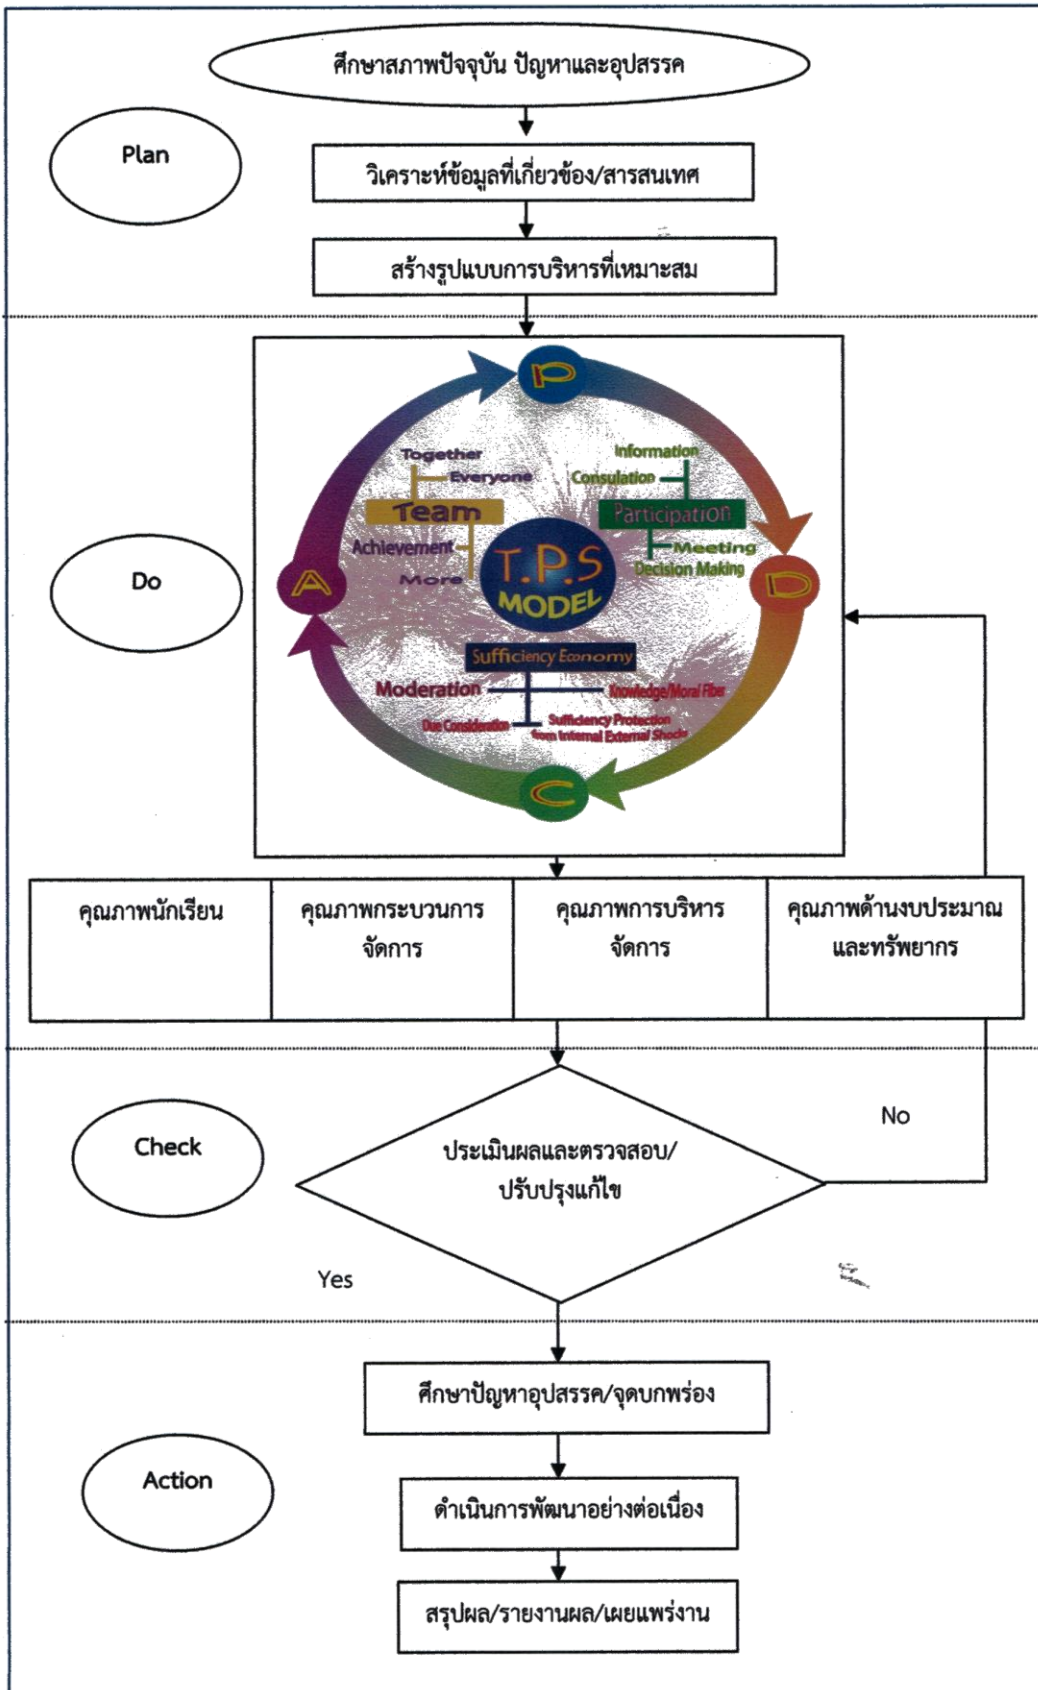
ศึกษาสภาพปัจจุบัน ปัญหาและอุปสรรค

Plan

วิเคราะห์ข้อมูลที่เกี่ยวข้อง/สารสนเทศ

สร้างรูปแบบการบริหารที่เหมาะสม

P

Together
Everyone
Team
Achievement
More

Information
Consulation
Participation
Meeting
Decision Making

T.P.S MODEL

A

D

Do

Sufficiency Economy
Moderation
Knowledge/Moral Fiber
Due Consideration
Sufficiency Protection from Internal External Shocks

C

| คุณภาพนักเรียน | คุณภาพกระบวนการจัดการ | คุณภาพการบริหารจัดการ | คุณภาพด้านงบประมาณและทรัพยากร |
|---|---|---|---|

Check

ประเมินผลและตรวจสอบ/ปรับปรุงแก้ไข

No

Yes

ศึกษาปัญหาอุปสรรค/จุดบกพร่อง

Action

ดำเนินการพัฒนาอย่างต่อเนื่อง

สรุปผล/รายงานผล/เผยแพร่งาน